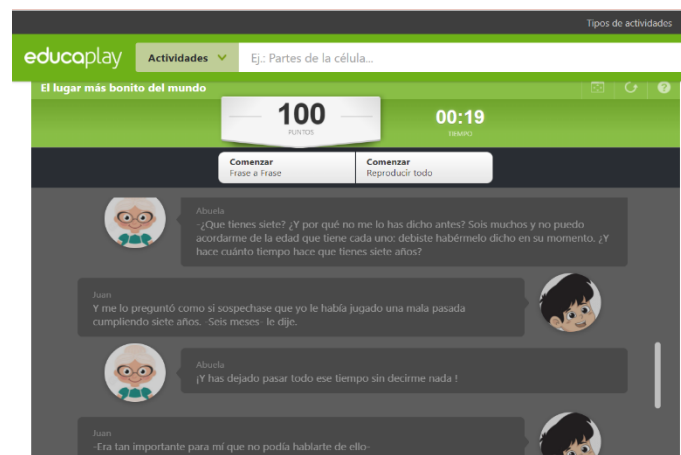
Tipos de actividades

educaplay

Actividades

Ej.: Partes de la célula...

El lugar más bonito del mundo

100
PUNTOS

00:19
TIEMPO

Comenzar
Frase a Frase

Comenzar
Reproducir todo

Abuela
-¿Que tienes siete? ¿Y por qué no me lo has dicho antes? Sois muchos y no puedo acordarme de la edad que tiene cada uno: debiste habérmelo dicho en su momento. ¿Y hace cuánto tiempo hace que tienes siete años?

Juan
Y me lo preguntó como si sospechase que yo le había jugado una mala pasada cumpliendo siete años. -Seis meses- le dije.

Abuela
¡Y has dejado pasar todo ese tiempo sin decirme nada !

Juan
-Era tan importante para mí que no podía hablarte de ello-